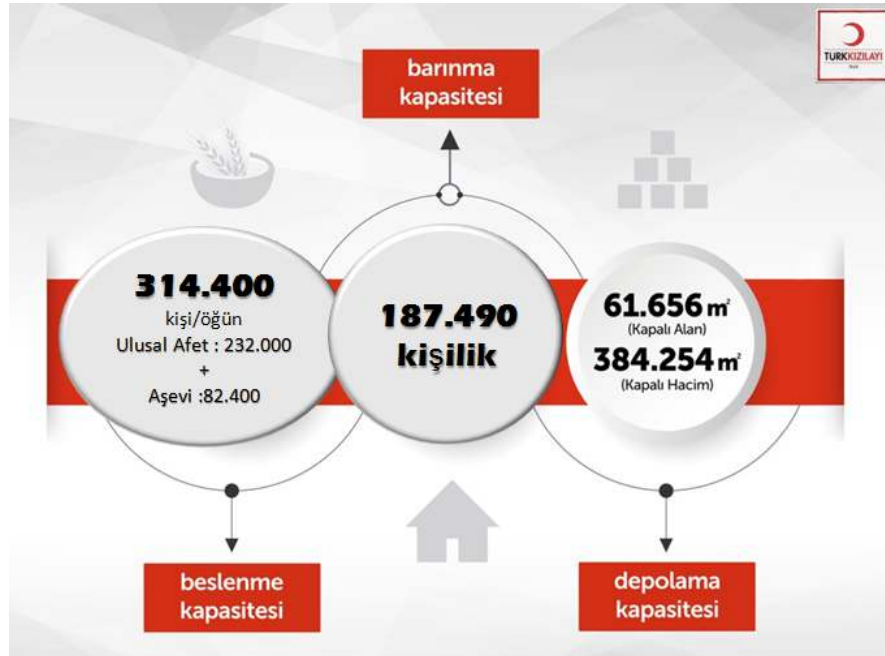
TÜRKKIZILAYI

barınma kapasitesi

314.400
kişi/öğün
Ulusal Afet : 232.000
+
Aşevi :82.400

187.490
kişilik

61.656 m$^2$
(Kapalı Alan)
384.254 m$^2$
(Kapalı Hacim)

beslenme kapasitesi

depolama kapasitesi